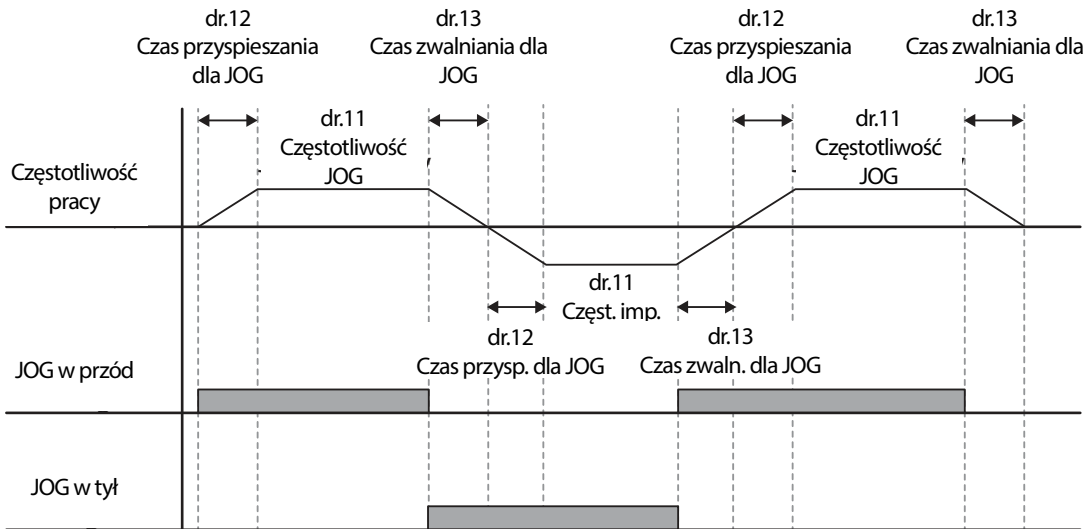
dr.12
Czas przyspieszania dla JOG

dr.13
Czas zwalniania dla JOG

dr.12
Czas przyspieszania dla JOG

dr.13
Czas zwalniania dla JOG

dr.11
Częstotliwość JOG

dr.11
Częstotliwość JOG

Częstotliwość pracy

dr.11
Częst. imp.

dr.12
Czas przysp. dla JOG

dr.13
Czas zwaln. dla JOG

JOG w przód

JOG w tył